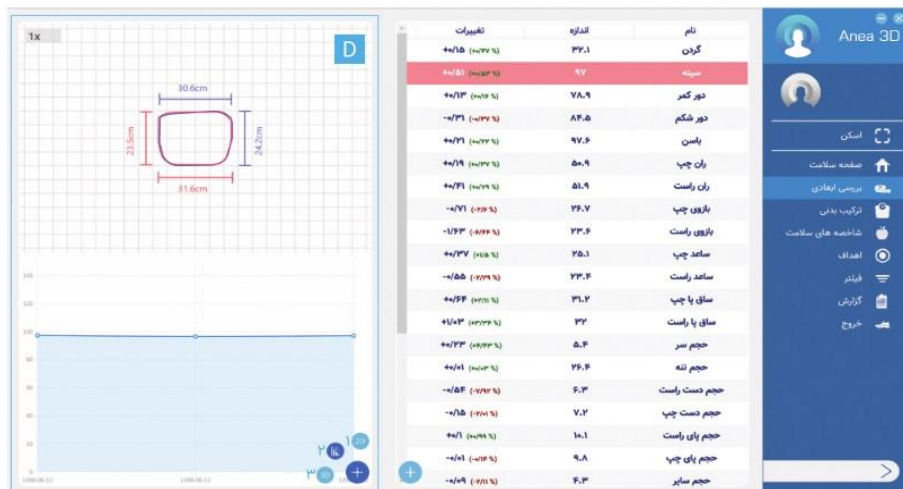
1x

D

30.6cm

23.5cm

24.2cm

31.6cm

140

120

100

80

60

40

20

0

1398-06-11

1398-06-12

۱ 2D

۲

۳ 3D

| تغییرات | اندازه | نام |
|---|---|---|
| +۰/۱۵ (+۰/۴۷ %) | ۳۲.۱ | گردن |
| +۰/۵۱ (+۰/۵۳ %) | ۹۷ | سینه |
| +۰/۱۳ (+۰/۱۶ %) | ۷۸.۹ | دور کمر |
| -۰/۳۱ (-۰/۳۷ %) | ۸۴.۵ | دور شکم |
| +۰/۲۱ (+۰/۲۲ %) | ۹۷.۶ | باسن |
| +۰/۱۹ (+۰/۳۷ %) | ۵۰.۹ | ران چپ |
| +۰/۴۱ (+۰/۷۹ %) | ۵۱.۹ | ران راست |
| -۰/۷۱ (-۲/۶ %) | ۲۶.۷ | بازوی چپ |
| -۱/۶۳ (-۶/۴۴ %) | ۲۳.۶ | بازوی راست |
| +۰/۳۷ (+۱/۵ %) | ۲۵.۱ | ساعد چپ |
| -۰/۵۵ (-۲/۲۹ %) | ۲۳.۴ | ساعد راست |
| +۰/۴۴ (+۲/۱ %) | ۳۱.۲ | ساق پا چپ |
| +۱/۰۳ (+۳/۳۳ %) | ۳۲ | ساق پا راست |
| +۰/۲۳ (+۴/۷۳ %) | ۵.۴ | حجم سر |
| +۰/۰۱ (+۰/۰۳ %) | ۲۶.۴ | حجم تنه |
| -۰/۵۴ (-۷/۹۲ %) | ۶.۳ | حجم دست راست |
| -۰/۱۵ (-۲/۰۱ %) | ۷.۲ | حجم دست چپ |
| +۰/۱ (+۰/۹۹ %) | ۱۰.۱ | حجم پای راست |
| -۰/۰۱ (-۰/۱۶ %) | ۹.۸ | حجم پای چپ |
| -۰/۰۹ (-۲/۲۱ %) | ۴.۳ | حجم سایر |

Anea 3D

اسکن
صفحه سلامت
بررسی ابعادی
ترکیب بدنی
شاخصه های سلامت
اهداف
فیلتر
گزارش
خروج